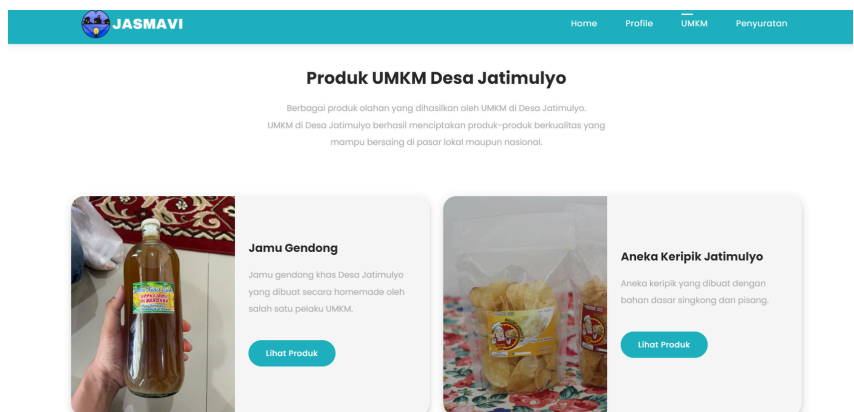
JASMAVI

Home Profile UMKM Penyuratan

Produk UMKM Desa Jatimulyo

Berbagai produk olahan yang dihasilkan oleh UMKM di Desa Jatimulyo. UMKM di Desa Jatimulyo berhasil menciptakan produk-produk berkualitas yang mampu bersaing di pasar lokal maupun nasional.

Jamu Gendong

Jamu gendong khas Desa Jatimulyo yang dibuat secara homemade oleh salah satu pelaku UMKM.

Lihat Produk

Aneka Keripik Jatimulyo

Aneka keripik yang dibuat dengan bahan dasar singkong dan pisang.

Lihat Produk